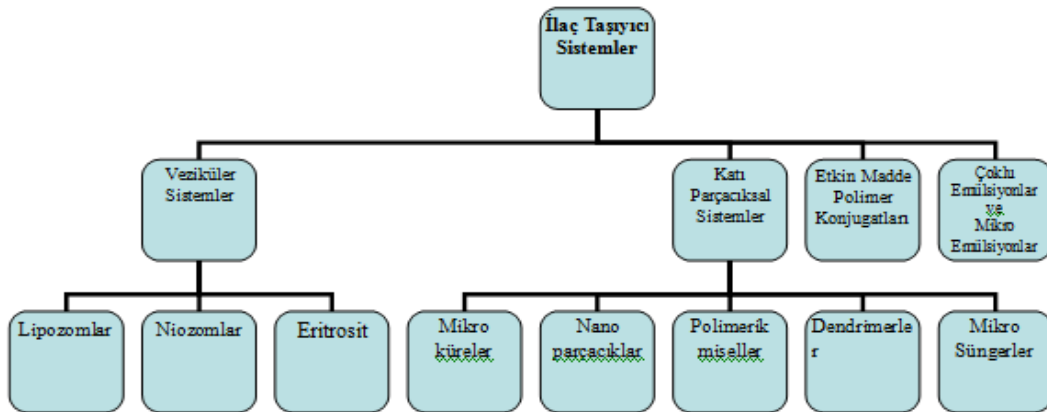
İlaç Taşıyıcı Sistemler

Veziküler Sistemler

Katı Parçacıksal Sistemler

Etkin Madde Polimer Konjugatları

Çoklu Emilsiyonlar ve Mikro Emilsiyonlar

Lipozomlar

Niozomlar

Eritrosit

Mikro küreler

Nano parçacıklar

Polimerik miseller

Dendrimerle r

Mikro Süngerler